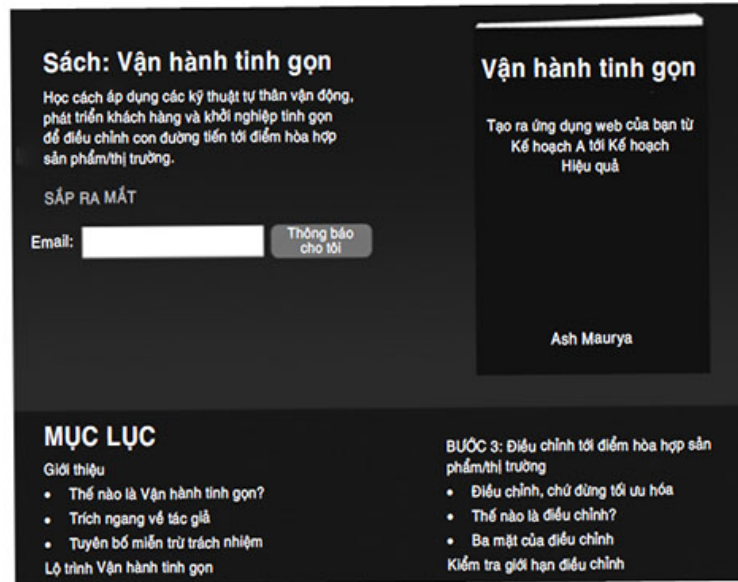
Sách: Vận hành tinh gọn

Học cách áp dụng các kỹ thuật tự thân vận động, phát triển khách hàng và khởi nghiệp tinh gọn để điều chỉnh con đường tiến tới điểm hòa hợp sản phẩm/thị trường.

SẮP RA MẮT

Email: Thông báo cho tôi

Vận hành tinh gọn

Tạo ra ứng dụng web của bạn từ Kế hoạch A tới Kế hoạch Hiệu quả

Ash Maurya

MỤC LỤC

Giới thiệu

- Thế nào là Vận hành tinh gọn?
- Trích ngang về tác giả
- Tuyên bố miễn trừ trách nhiệm

Lộ trình Vận hành tinh gọn

BƯỚC 3: Điều chỉnh tới điểm hòa hợp sản phẩm/thị trường

- Điều chỉnh, chứ đừng tối ưu hóa
- Thế nào là điều chỉnh?
- Ba mặt của điều chỉnh

Kiểm tra giới hạn điều chỉnh